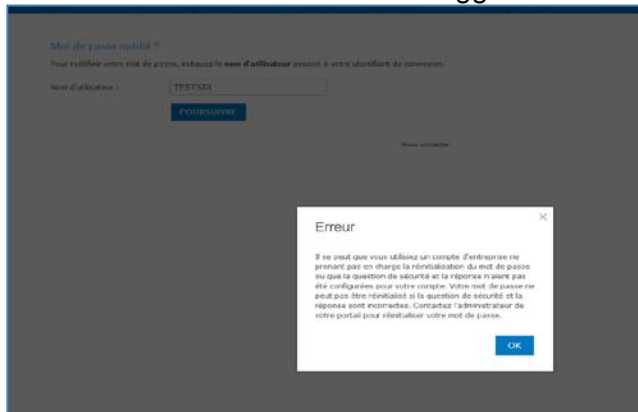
Mot de passe oublié ?

Pour redéfinir votre mot de passe, indiquez le nom d'utilisateur associé à votre identifiant de connexion.

Nom d'utilisateur : TESTSRI

POURSUIVRE

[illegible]

Erreur

×

Il se peut que vous utilisiez un compte d'entreprise ne prenant pas en charge la réinitialisation du mot de passe ou que la question de sécurité et la réponse n'aient pas été configurées pour votre compte. Votre mot de passe ne peut pas être réinitialisé si la question de sécurité et la réponse sont incorrectes. Contactez l'administrateur de votre portail pour réinitialiser votre mot de passe.

OK